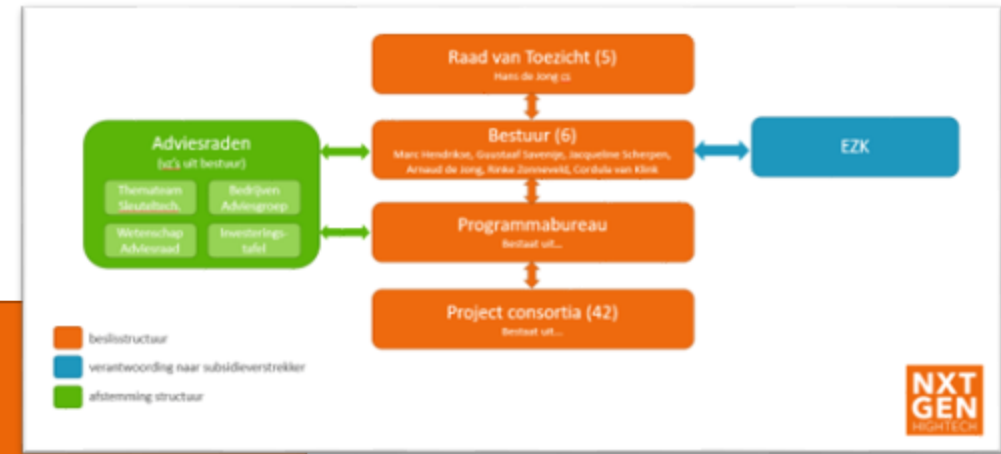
Raad van Toezicht (5)
Hans de Jong cs

Adviesraden
(vz's uit bestuur)

Themateam Sleuteltech.

Bedrijven Adviesgroep

Wetenschap Adviesraad

Investeringstafel

Bestuur (6)
Marc Hendrikse, Guustaaf Savenije, Jacqueline Scherpen, Arnaud de Jong, Rinke Zonneveld, Cordula van Klink

EZK

Programmabureau
Bestaat uit...

Project consortia (42)
Bestaat uit...

beslisstructuur

verantwoording naar subsidieverstrekker

afstemming structuur

NXT GEN HIGHTECH